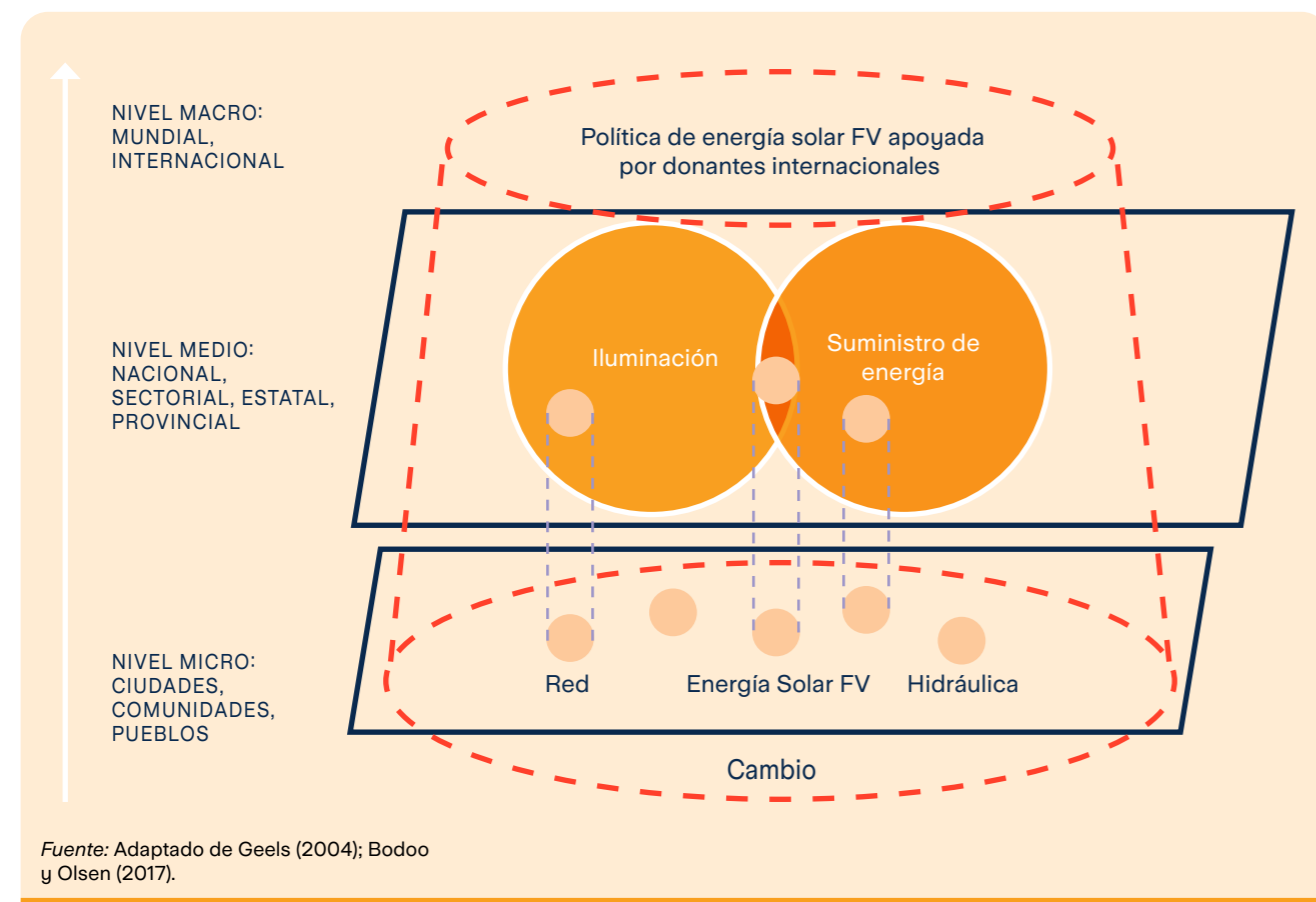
NIVEL MACRO: MUNDIAL, INTERNACIONAL

Política de energía solar FV apoyada por donantes internacionales

NIVEL MEDIO: NACIONAL, SECTORIAL, ESTATAL, PROVINCIAL

Iluminación

Suministro de energía

NIVEL MICRO: CIUDADES, COMUNIDADES, PUEBLOS

Red

Energía Solar FV

Hidráulica

Cambio

*Fuente:* Adaptado de Geels (2004); Bodoo y Olsen (2017).